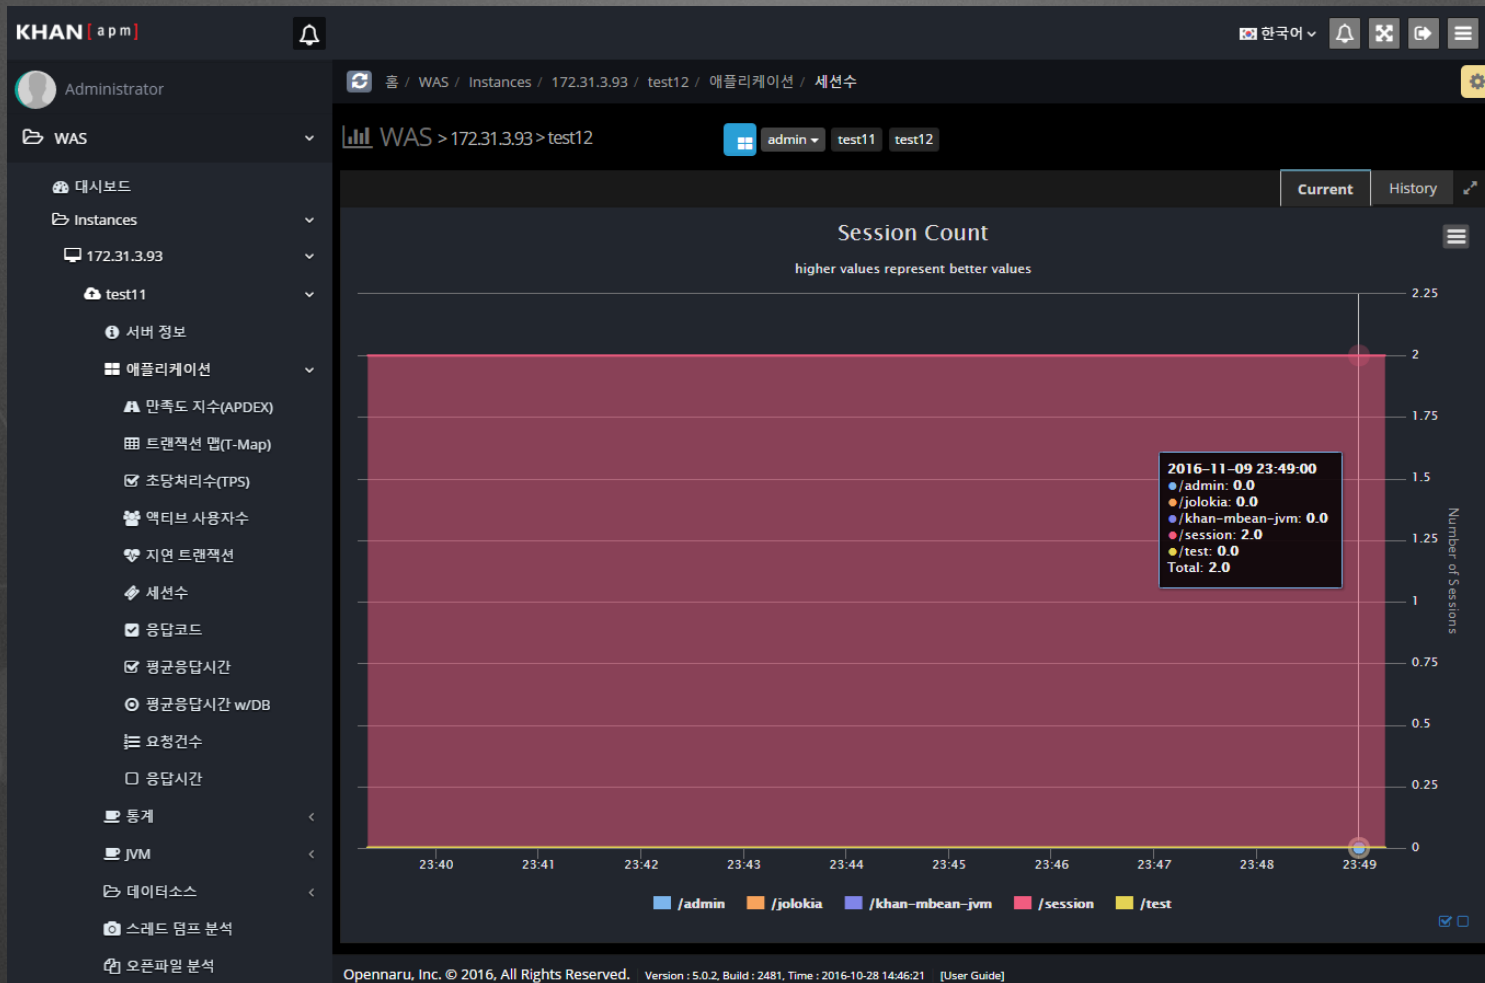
KHAN [apm]

Administrator

WAS

대시보드

Instances

172.31.3.93

test11

서버 정보

애플리케이션

만족도 지수(APDEX)

트랜잭션 맵(T-Map)

초당처리수(TPS)

액티브 사용자수

지연 트랜잭션

세션수

응답코드

평균응답시간

평균응답시간 w/DB

요청건수

응답시간

통계

JVM

데이터소스

스레드 덤프 분석

오픈파일 분석

한국어

홈 / WAS / Instances / 172.31.3.93 / test12 / 애플리케이션 / 세션수

WAS > 172.31.3.93 > test12

admin test11 test12

Current History

Session Count

higher values represent better values

2016-11-09 23:49:00
/admin: 0.0
/jolokia: 0.0
/khan-mbean-jvm: 0.0
/session: 2.0
/test: 0.0
Total: 2.0

2.25 2 1.75 1.5 1.25 1 0.75 0.5 0.25 0

Number of Sessions

23:40 23:41 23:42 23:43 23:44 23:45 23:46 23:47 23:48 23:49

/admin /jolokia /khan-mbean-jvm /session /test

Opennaru, Inc. © 2016, All Rights Reserved. Version : 5.0.2, Build : 2481, Time : 2016-10-28 14:46:21 [User Guide]